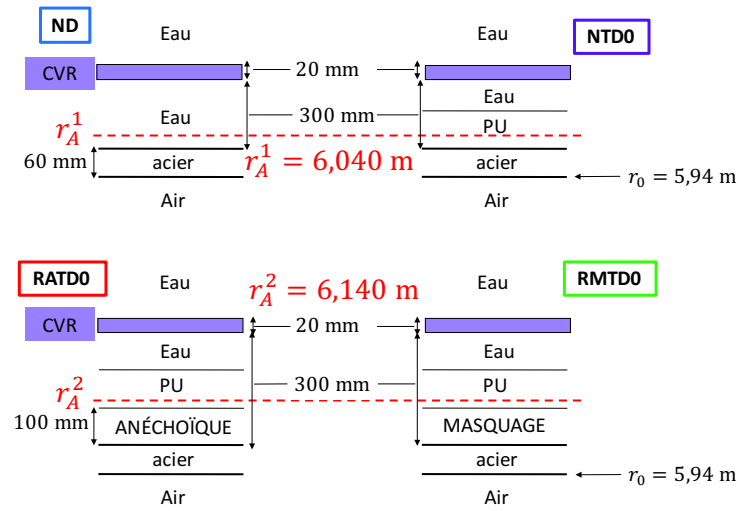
ND

Eau

Eau

NTD0

CVR

20 mm

Eau

300 mm

Eau

PU

$r_A^1$

60 mm

acier

$r_A^1 = 6{,}040$ m

acier

$r_0 = 5{,}94$ m

Air

Air

RATD0

Eau

$r_A^2 = 6{,}140$ m

Eau

RMTD0

CVR

20 mm

Eau

Eau

PU

300 mm

PU

$r_A^2$

100 mm

ANÉCHOÏQUE

MASQUAGE

acier

acier

$r_0 = 5{,}94$ m

Air

Air